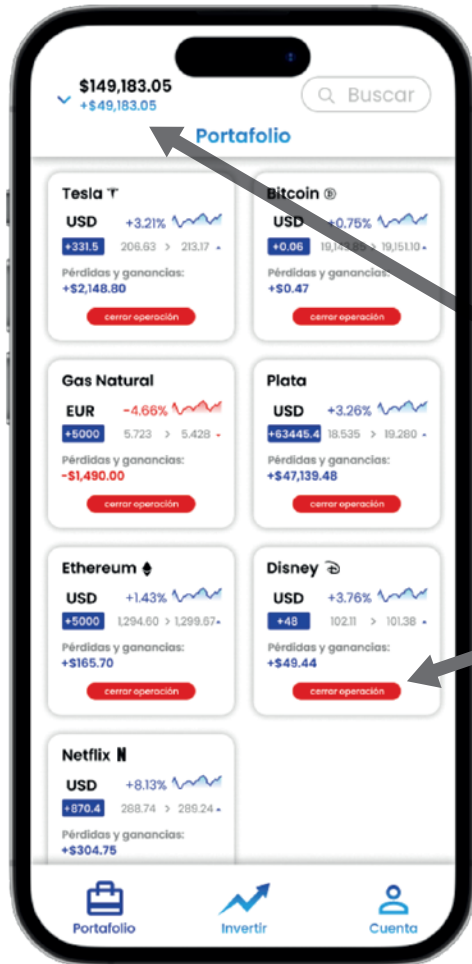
$149,183.05
+$49,183.05

Buscar

Portafolio

Tesla
USD +3.21%
+331.5 206.63 > 213.17
Pérdidas y ganancias:
+$2,148.80
cerrar operación

Bitcoin
USD +0.75%
+0.06 19,143.88 > 19,151.10
Pérdidas y ganancias:
+$0.47
cerrar operación

Gas Natural
EUR -4.66%
+5000 5.723 > 5.428
Pérdidas y ganancias:
-$1,490.00
cerrar operación

Plata
USD +3.26%
+63445.4 18.535 > 19.280
Pérdidas y ganancias:
+$47,139.48
cerrar operación

Ethereum
USD +1.43%
+5000 1,294.60 > 1,299.67
Pérdidas y ganancias:
+$165.70
cerrar operación

Disney
USD +3.76%
+48 102.11 > 101.38
Pérdidas y ganancias:
+$49.44
cerrar operación

Netflix
USD +8.13%
+870.4 288.74 > 289.24
Pérdidas y ganancias:
+$304.75

Portafolio
Invertir
Cuenta